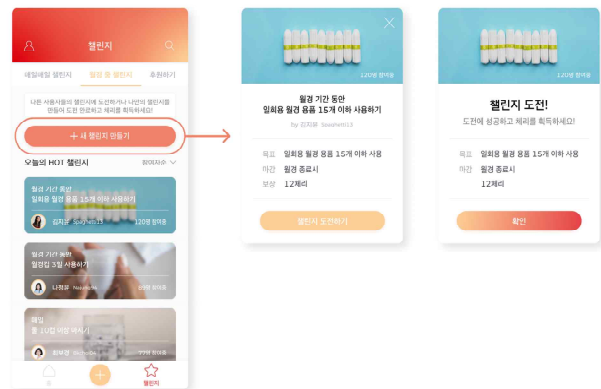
챌린지

매일매일 챌린지
월경 중 챌린지
추천하기

나한 사용자들이 챌린지에 도전하거나 나만의 챌린지를 만들어 도전 완료하고 체리를 획득하세요!

+ 새 챌린지 만들기

오늘의 HOT 챌린지
참여자순

월경 기간 동안
일회용 월경 용품 15개 이하 사용하기
김지은 Sssshetc13
120명 참여중

월경 기간 동안
월경컵 3일 사용하기
나현실 Nasaylile
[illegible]명 참여중

매일
물 1L컵 비잉 마시기
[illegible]
7??명 참여중

홈
챌린지

120명 참여중

월경 기간 동안
일회용 월경 용품 15개 이하 사용하기
by 김지은 Sssshetc13

목표 일회용 월경 용품 15개 이하 사용
마감 월경 종료시
보상 12체리

챌린지 도전하기

120명 참여중

챌린지 도전!
도전에 성공하고 체리를 획득하세요!

목표 일회용 월경 용품 15개 이하 사용
마감 월경 종료시
12체리

확인